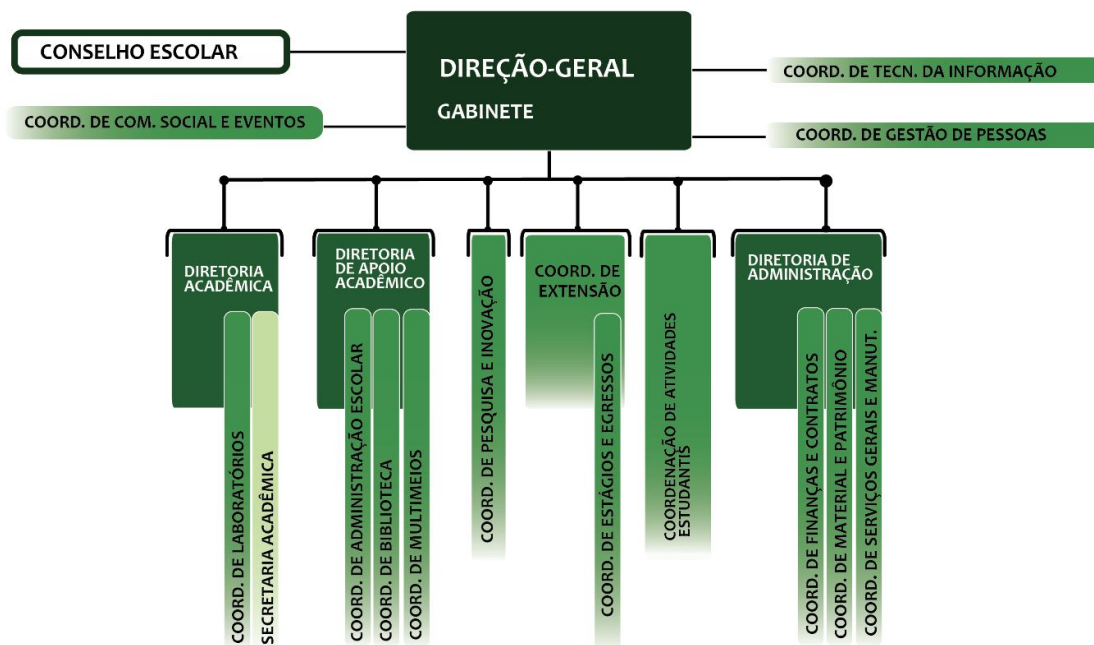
CONSELHO ESCOLAR

DIREÇÃO-GERAL
GABINETE

COORD. DE TECN. DA INFORMAÇÃO

COORD. DE COM. SOCIAL E EVENTOS

COORD. DE GESTÃO DE PESSOAS

DIRETORIA ACADÊMICA

COORD. DE LABORATÓRIOS

SECRETARIA ACADÊMICA

DIRETORIA DE APOIO ACADÊMICO

COORD. DE ADMINISTRAÇÃO ESCOLAR

COORD. DE BIBLIOTECA

COORD. DE MULTIMEIOS

COORD. DE PESQUISA E INOVAÇÃO

COORD. DE EXTENSÃO

COORD. DE ESTÁGIOS E EGRESSOS

COORDENAÇÃO DE ATIVIDADES ESTUDANTIS

DIRETORIA DE ADMINISTRAÇÃO

COORD. DE FINANÇAS E CONTRATOS

COORD. DE MATERIAL E PATRIMÔNIO

COORD. DE SERVIÇOS GERAIS E MANUT.